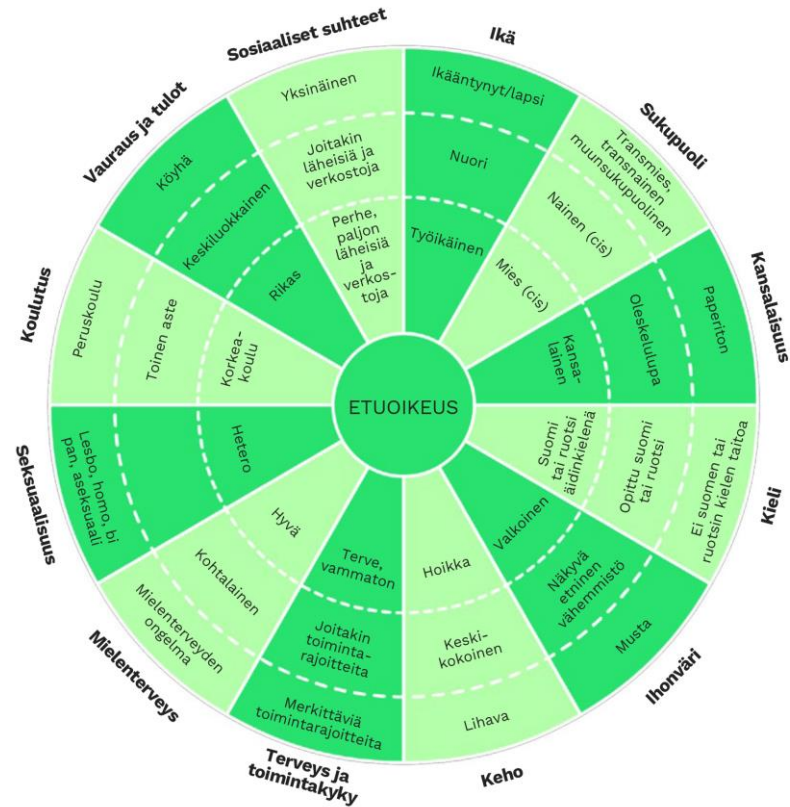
ETUOIKEUS

Ikä
Ikääntynyt/lapsi
Nuori
Työikäinen

Sukupuoli
Transmies, transnainen, muunsukupuolinen
Nainen (cis)
Mies (cis)

Kansalaisuus
Paperiton
Oleskelulupa
Kansalainen

Kieli
Ei suomen tai ruotsin kielen taitoa
Opittu suomi tai ruotsi
Suomi tai ruotsi äidinkielenä

Ihonväri
Musta
Näkyvä etninen vähemmistö
Valkoinen

Keho
Lihava
Keskikokoinen
Hoikka

Terveys ja toimintakyky
Merkittäviä toimintarajoitteita
Joitakin toimintarajoitteita
Terve, vammaton

Mielenterveys
Mielenterveyden ongelma
Kohtalainen
Hyvä

Seksuaalisuus
Lesbo, homo, bi, pan, aseksuaali
Hetero

Koulutus
Peruskoulu
Toinen aste
Korkeakoulu

Vauraus ja tulot
Köyhä
Keskiluokkainen
Rikas

Sosiaaliset suhteet
Yksinäinen
Joitakin läheisiä ja verkostoja
Perhe, paljon läheisiä ja verkostoja